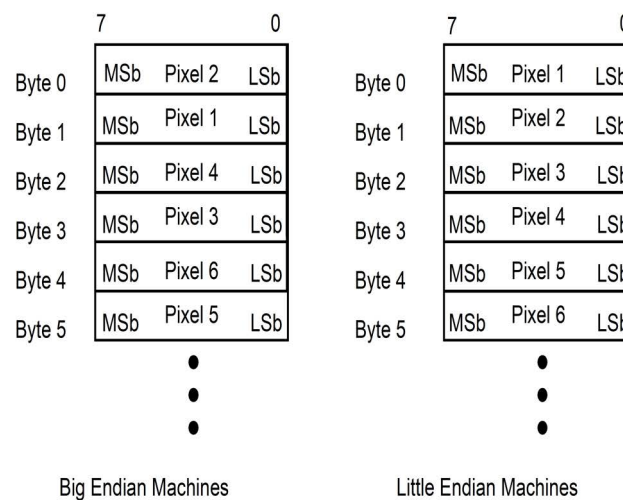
7 0

| | | | |
|---|---|---|---|
| Byte 0 | MSb | Pixel 2 | LSb |
| Byte 1 | MSb | Pixel 1 | LSb |
| Byte 2 | MSb | Pixel 4 | LSb |
| Byte 3 | MSb | Pixel 3 | LSb |
| Byte 4 | MSb | Pixel 6 | LSb |
| Byte 5 | MSb | Pixel 5 | LSb |

Big Endian Machines

7 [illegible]

| | | | |
|---|---|---|---|
| Byte 0 | MSb | Pixel 1 | LSb |
| Byte 1 | MSb | Pixel 2 | LSb |
| Byte 2 | MSb | Pixel 3 | LSb |
| Byte 3 | MSb | Pixel 4 | LSb |
| Byte 4 | MSb | Pixel 5 | LSb |
| Byte 5 | MSb | Pixel 6 | LSb |

Little Endian Machines